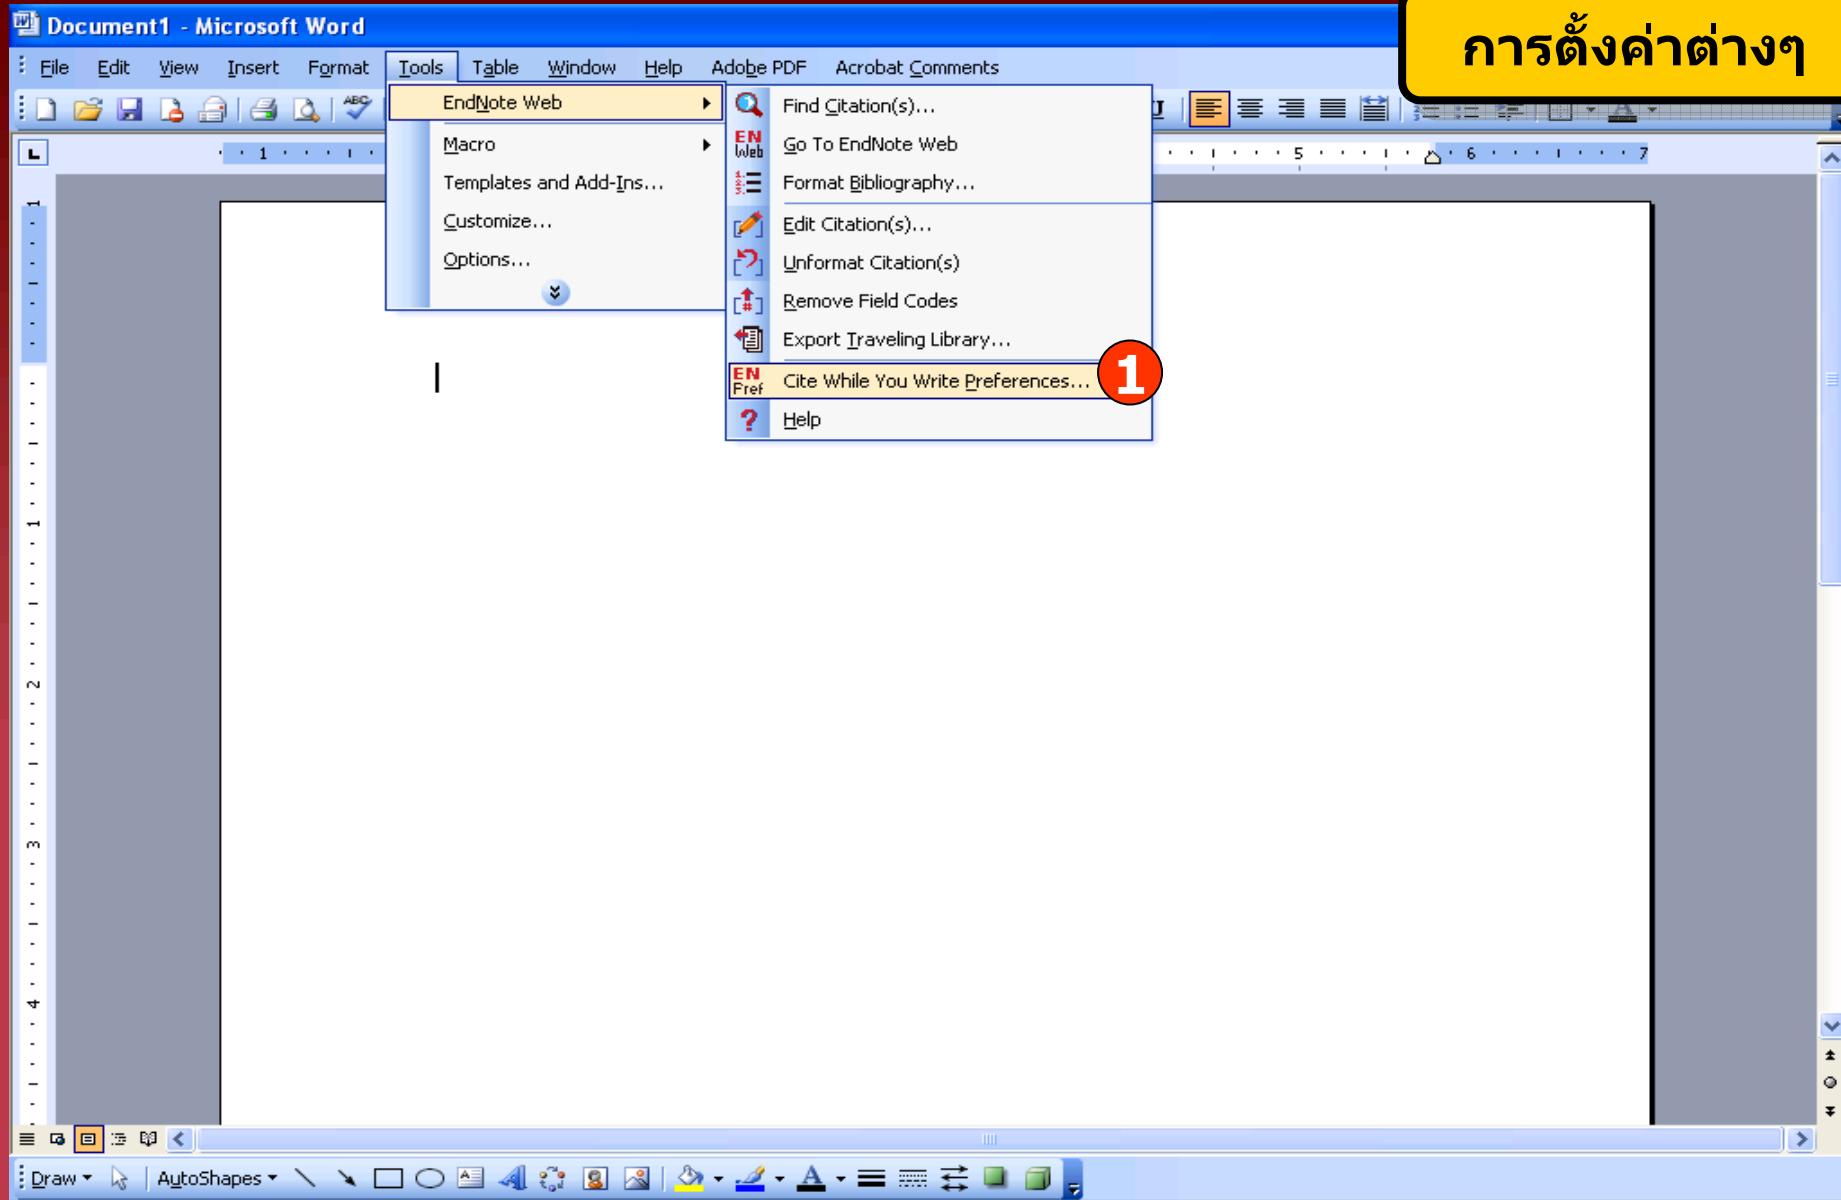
Document1 - Microsoft Word

การตั้งค่าต่างๆ

File Edit View Insert Format Tools Table Window Help Adobe PDF Acrobat Comments

EndNote Web
Macro
Templates and Add-Ins...
Customize...
Options...

Find Citation(s)...
EN Web Go To EndNote Web
Format Bibliography...
Edit Citation(s)...
Unformat Citation(s)
Remove Field Codes
Export Traveling Library...
EN Pref Cite While You Write Preferences...
1
Help

Draw AutoShapes